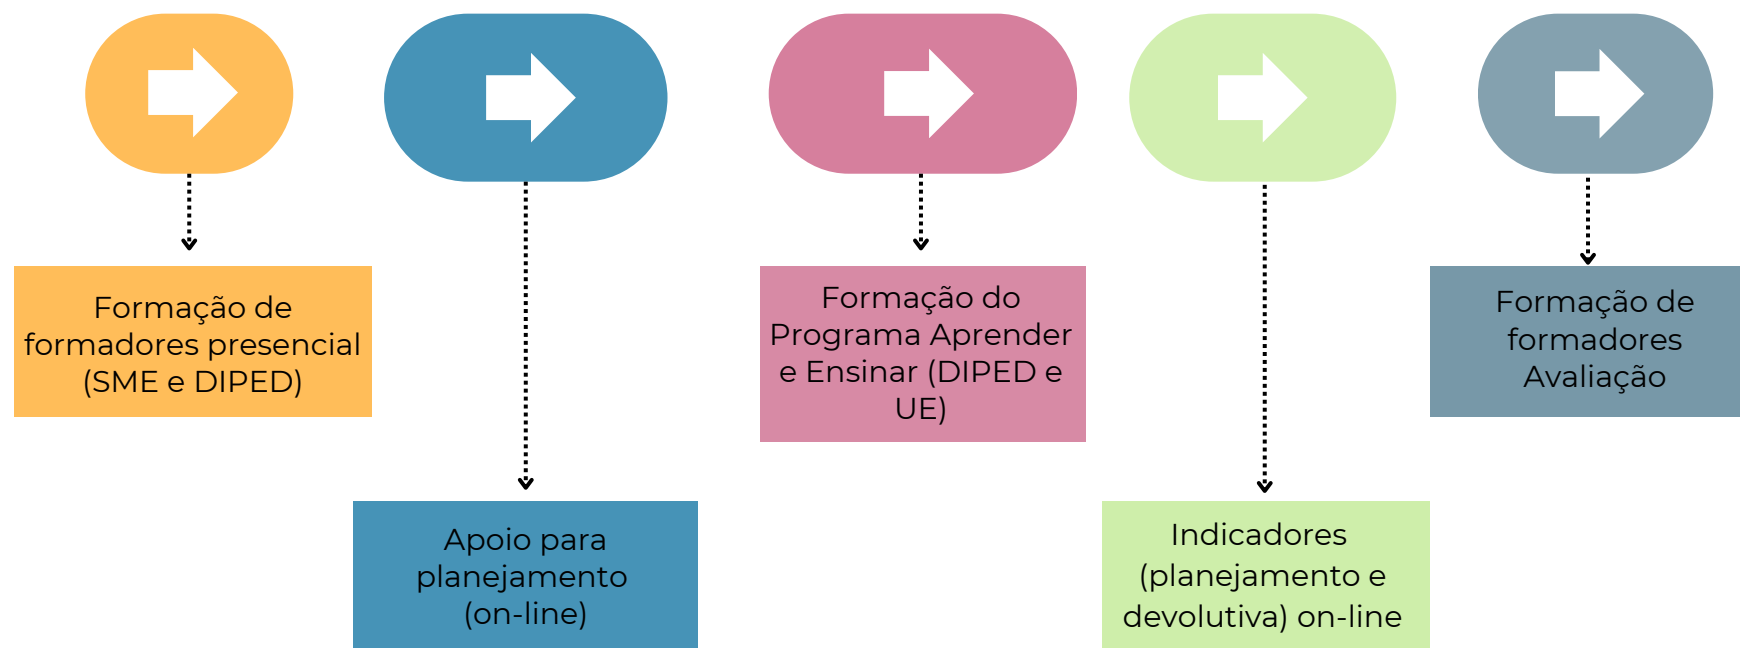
Formação de formadores presencial (SME e DIPED)

Apoio para planejamento (on-line)

Formação do Programa Aprender e Ensinar (DIPED e UE)

Indicadores (planejamento e devolutiva) on-line

Formação de formadores Avaliação